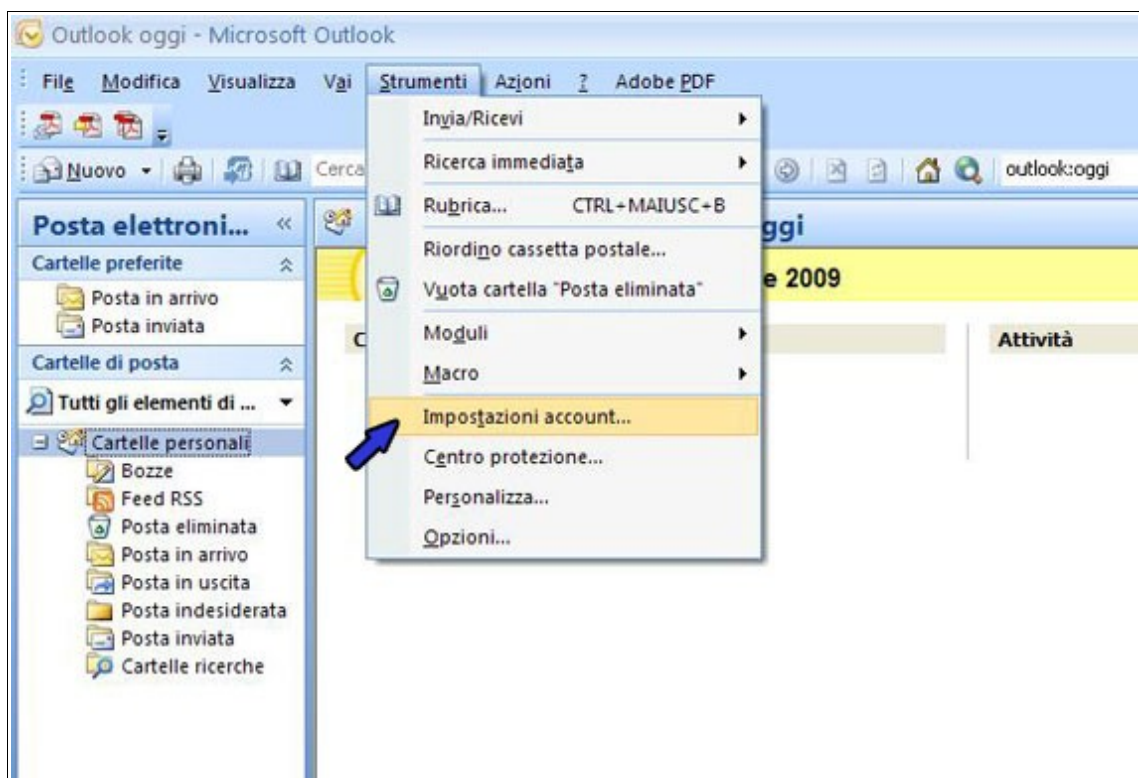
Outlook oggi - Microsoft Outlook

File Modifica Visualizza Vai Strumenti Azioni ? Adobe PDF

Nuovo Cerca outlook:oggi

Posta elettroni...

Cartelle preferite
Posta in arrivo
Posta inviata

Cartelle di posta
Tutti gli elementi di ...

Cartelle personali
Bozze
Feed RSS
Posta eliminata
Posta in arrivo
Posta in uscita
Posta indesiderata
Posta inviata
Cartelle ricerche

ggi
e 2009
C
Attività

Invia/Ricevi
Ricerca immediata
Rubrica... CTRL+MAIUSC+B
Riordino cassetta postale...
Vuota cartella "Posta eliminata"
Moduli
Macro
Impostazioni account...
Centro protezione...
Personalizza...
Opzioni...